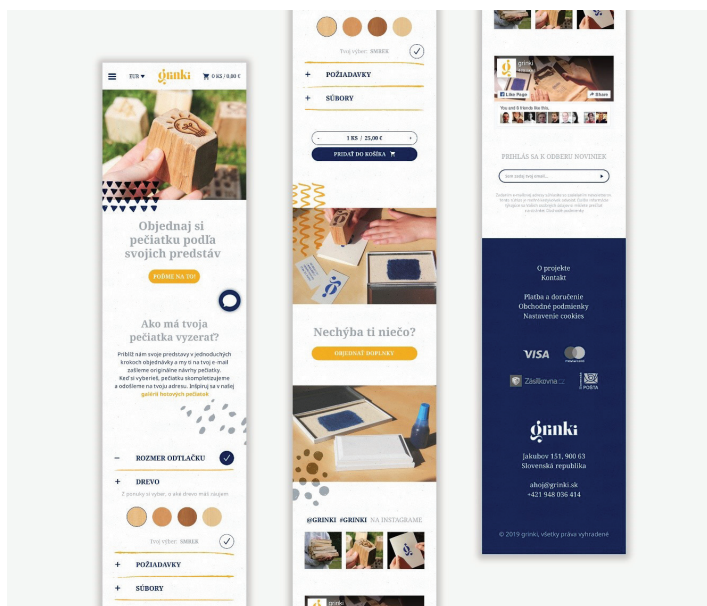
EUR ▾ grinki 0 KS / 0,00 €

Objednaj si pečiatku podľa svojich predstáv

POĎME NA TO!

Ako má tvoja pečiatka vyzerať?

Priblíž nám svoje predstavy v jednoduchých krokoch objednávky a my ti na tvoj e-mail zašleme originálne návrhy pečiatky. Keď si vyberieš, pečiatku skompletizujeme a odošleme na tvoju adresu. Inšpiruj sa v našej galérii hotových pečiatok

– ROZMER ODTLAČKU

– DREVO

Z ponuky si vyber, z akého dreva má byť

Tvoj výber: SMREK

+ POŽIADAVKY

+ SÚBORY

Tvoj výber: SMREK

+ POŽIADAVKY

+ SÚBORY

– 1 KS / 25,00 € +

PRIDAŤ DO KOŠÍKA

Nechýba ti niečo?

OBJEDNAŤ DOPLNKY

@GRINKI #GRINKI NA INSTAGRAME

grinki

Like Page Share

You and 8 friends like this.

PRIHLÁS SA K ODBERU NOVINIEK

Tvoj email tu

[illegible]

O projekte
Kontakt

Platba a doručenie
Obchodné podmienky
Nastavenie cookies

VISA

Zásielkovňa

POŠTA

grinki

Jakubov 151, 900 63
Slovenská republika

ahoj@grinki.sk
+421 948 036 414

© 2019 grinki, všetky práva vyhradené